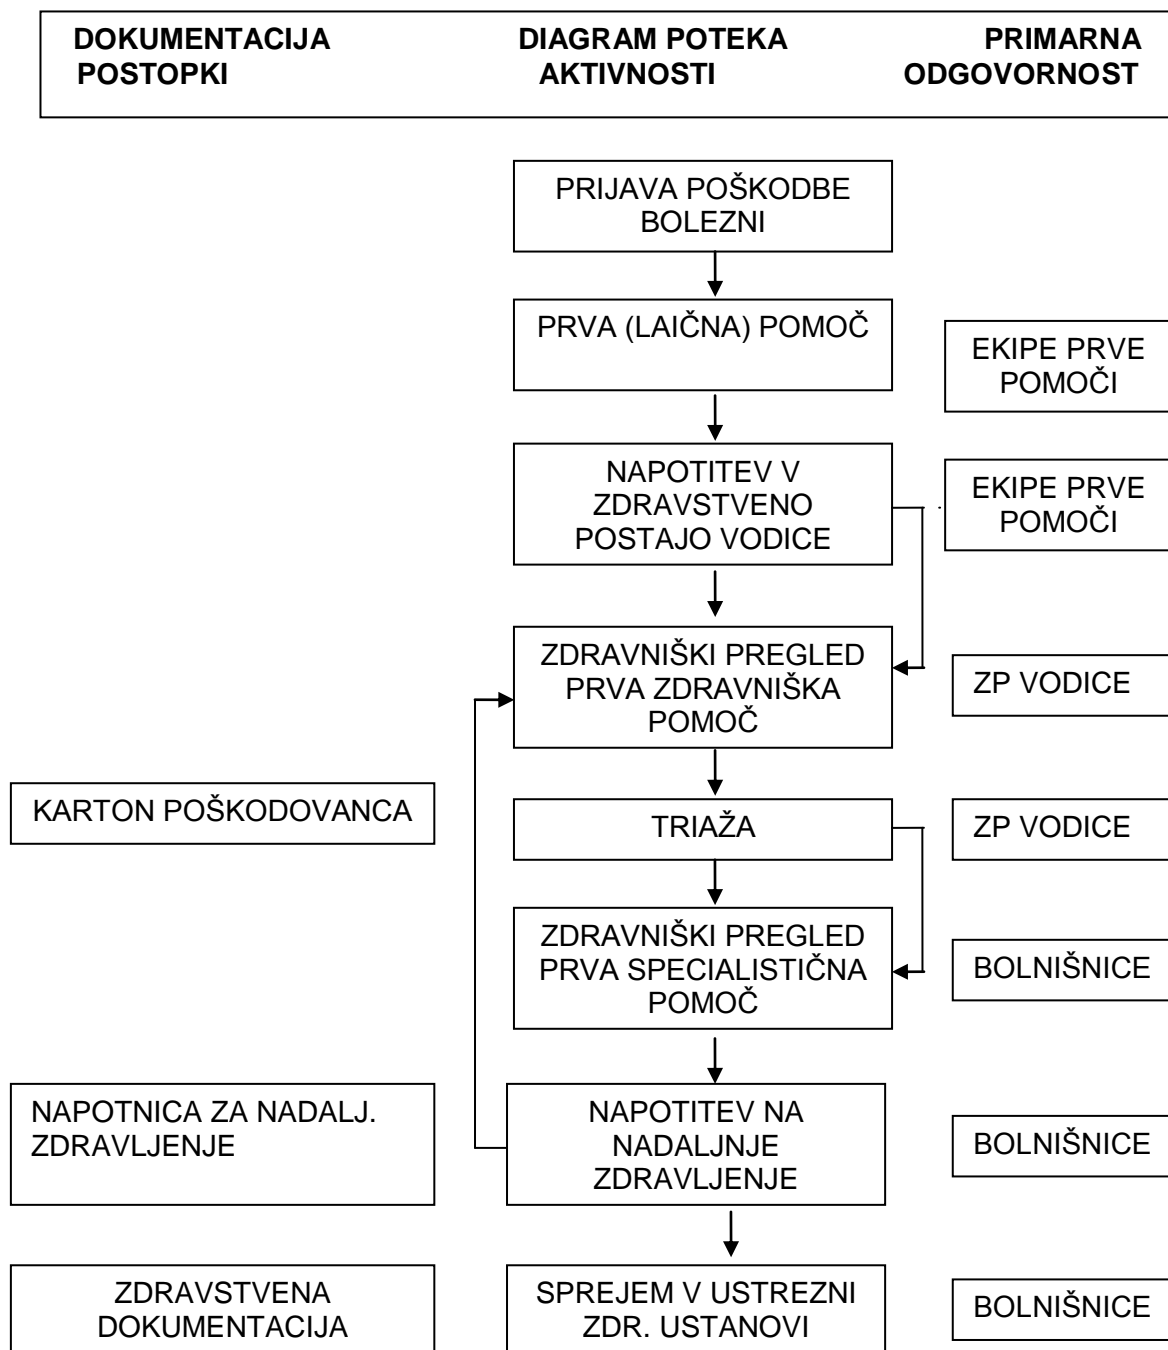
DOKUMENTACIJA POSTOPKI

DIAGRAM POTEKA AKTIVNOSTI

PRIMARNA ODGOVORNOST

PRIJAVA POŠKODBE BOLEZNI

PRVA (LAIČNA) POMOČ

EKIPE PRVE POMOČI

NAPOTITEV V ZDRAVSTVENO POSTAJO VODICE

EKIPE PRVE POMOČI

ZDRAVNIŠKI PREGLED PRVA ZDRAVNIŠKA POMOČ

ZP VODICE

KARTON POŠKODOVANCA

TRIAŽA

ZP VODICE

ZDRAVNIŠKI PREGLED PRVA SPECIALISTIČNA POMOČ

BOLNIŠNICE

NAPOTNICA ZA NADALJ. ZDRAVLJENJE

NAPOTITEV NA NADALJNJE ZDRAVLJENJE

BOLNIŠNICE

ZDRAVSTVENA DOKUMENTACIJA

SPREJEM V USTREZNI ZDR. USTANOVI

BOLNIŠNICE